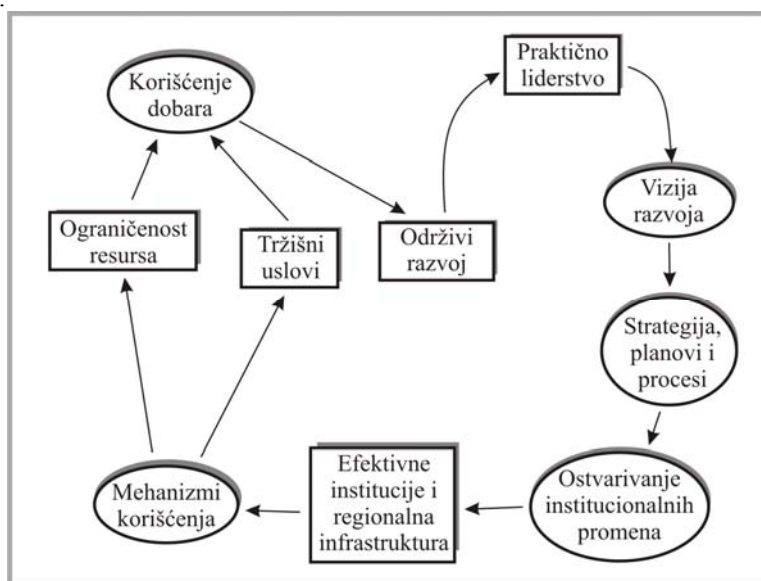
Korišćenje dobara

Praktično liderstvo

Vizija razvoja

Ograničenost resursa

Tržišni uslovi

Održivi razvoj

Strategija, planovi i procesi

Mehanizmi korišćenja

Efektivne institucije i regionalna infrastruktura

Ostvarivanje institucionalnih promena